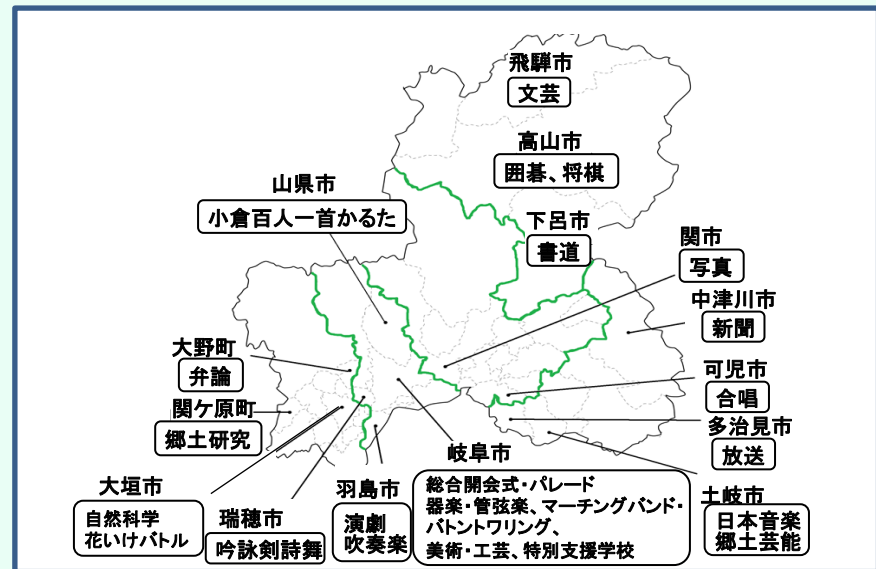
飛騨市
文芸

高山市
囲碁、将棋

山県市
小倉百人一首かるた

下呂市
書道

関市
写真

中津川市
新聞

大野町
弁論

可児市
合唱

関ケ原町
郷土研究

多治見市
放送

岐阜市
総合開会式・パレード
器楽・管弦楽、マーチングバンド・バトントワリング、
美術・工芸、特別支援学校

土岐市
日本音楽
郷土芸能

大垣市
自然科学
花いけバトル

瑞穂市
吟詠剣詩舞

羽島市
演劇
吹奏楽